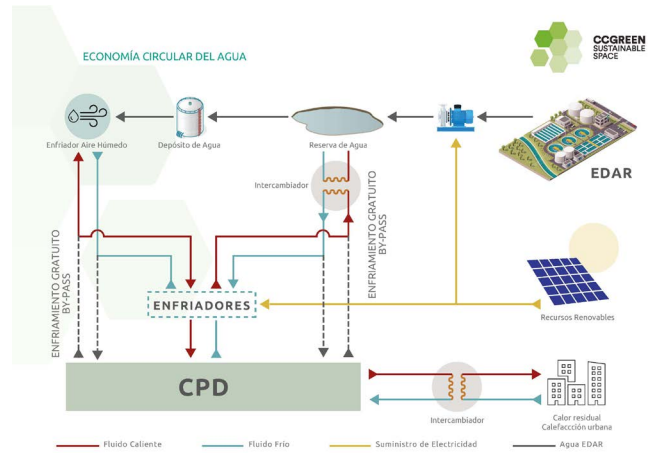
ECONOMÍA CIRCULAR DEL AGUA

CCGREEN SUSTAINABLE SPACE

Enfriador Aire Húmedo

Depósito de Agua

Reserva de Agua

EDAR

Intercambiador

ENFRIAMIENTO GRATUITO BY-PASS

ENFRIAMIENTO GRATUITO BY-PASS

ENFRIADORES

Recursos Renovables

CPD

Intercambiador

Calor residual Calefacción urbana

Fluido Caliente

Fluido Frío

Suministro de Electricidad

Agua EDAR